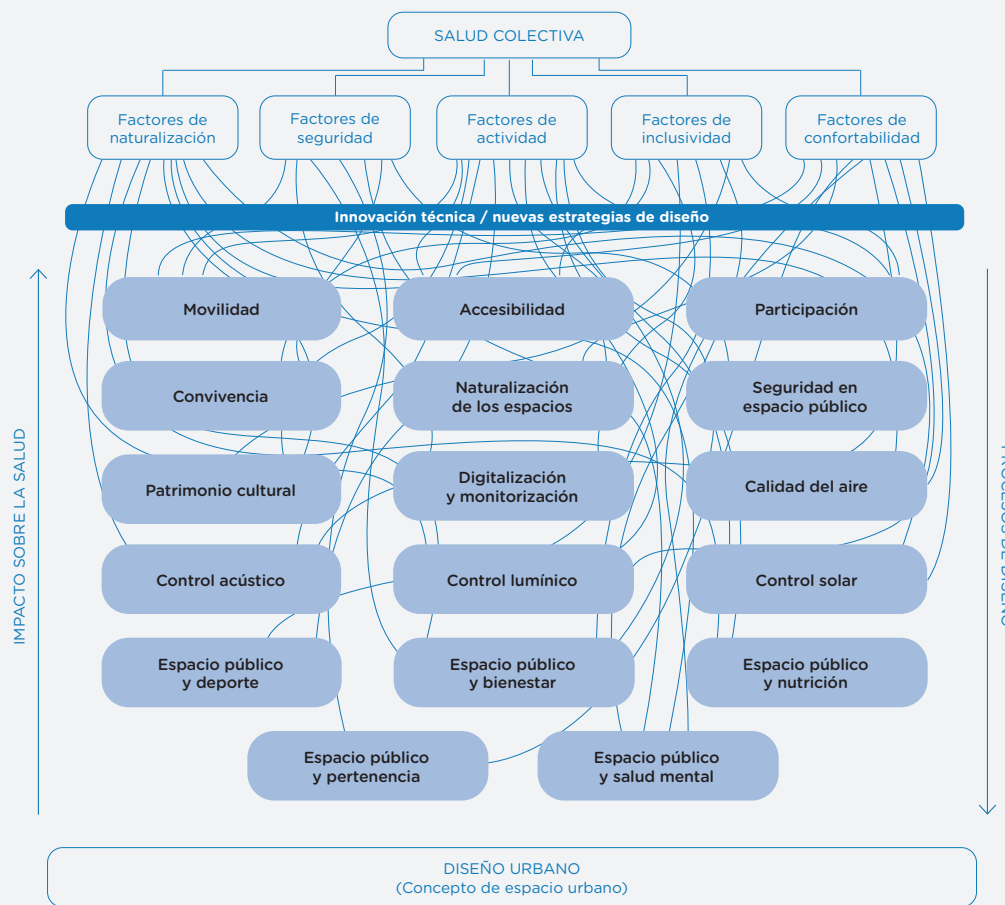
SALUD COLECTIVA

Factores de naturalización

Factores de seguridad

Factores de actividad

Factores de inclusividad

Factores de confortabilidad

Innovación técnica / nuevas estrategias de diseño

IMPACTO SOBRE LA SALUD

PROCESOS DE DISEÑO

Movilidad

Accesibilidad

Participación

Convivencia

Naturalización de los espacios

Seguridad en espacio público

Patrimonio cultural

Digitalización y monitorización

Calidad del aire

Control acústico

Control lumínico

Control solar

Espacio público y deporte

Espacio público y bienestar

Espacio público y nutrición

Espacio público y pertenencia

Espacio público y salud mental

DISEÑO URBANO
(Concepto de espacio urbano)